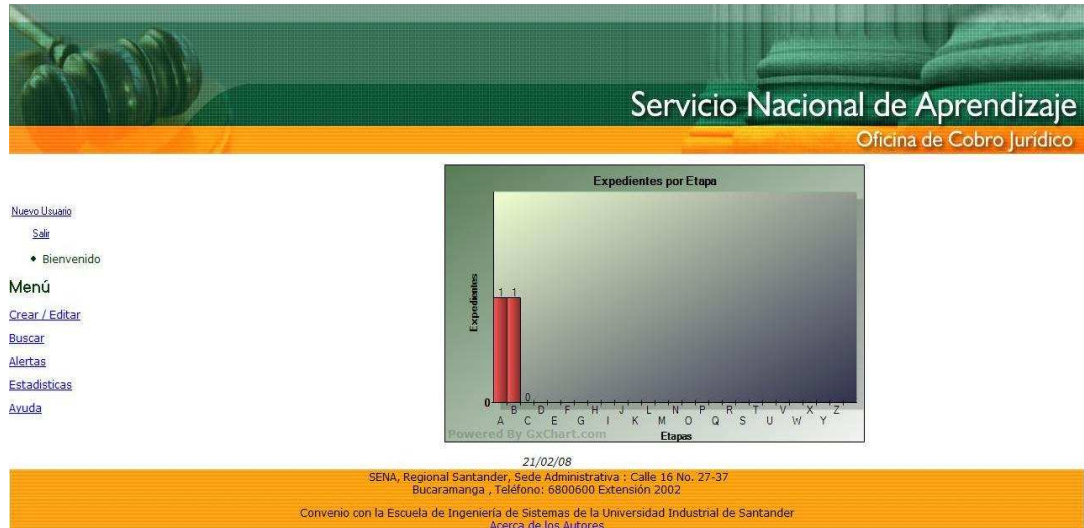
Servicio Nacional de Aprendizaje
Oficina de Cobro Jurídico

Nuevo Usuario
Salir
• Bienvenido
Menú
Crear / Editar
Buscar
Alertas
Estadisticas
Ayuda

Expedientes por Etapa
Expedientes
1 1
0
0
A B C D E F G H I J K L M N O P Q R S T U V W X Y Z
Powered By GxChart.com
Etapas

21/02/08
SENA, Regional Santander, Sede Administrativa : Calle 16 No. 27-37
Bucaramanga , Teléfono: 6800600 Extensión 2002

Convenio con la Escuela de Ingeniería de Sistemas de la Universidad Industrial de Santander
Acerca de los Autores